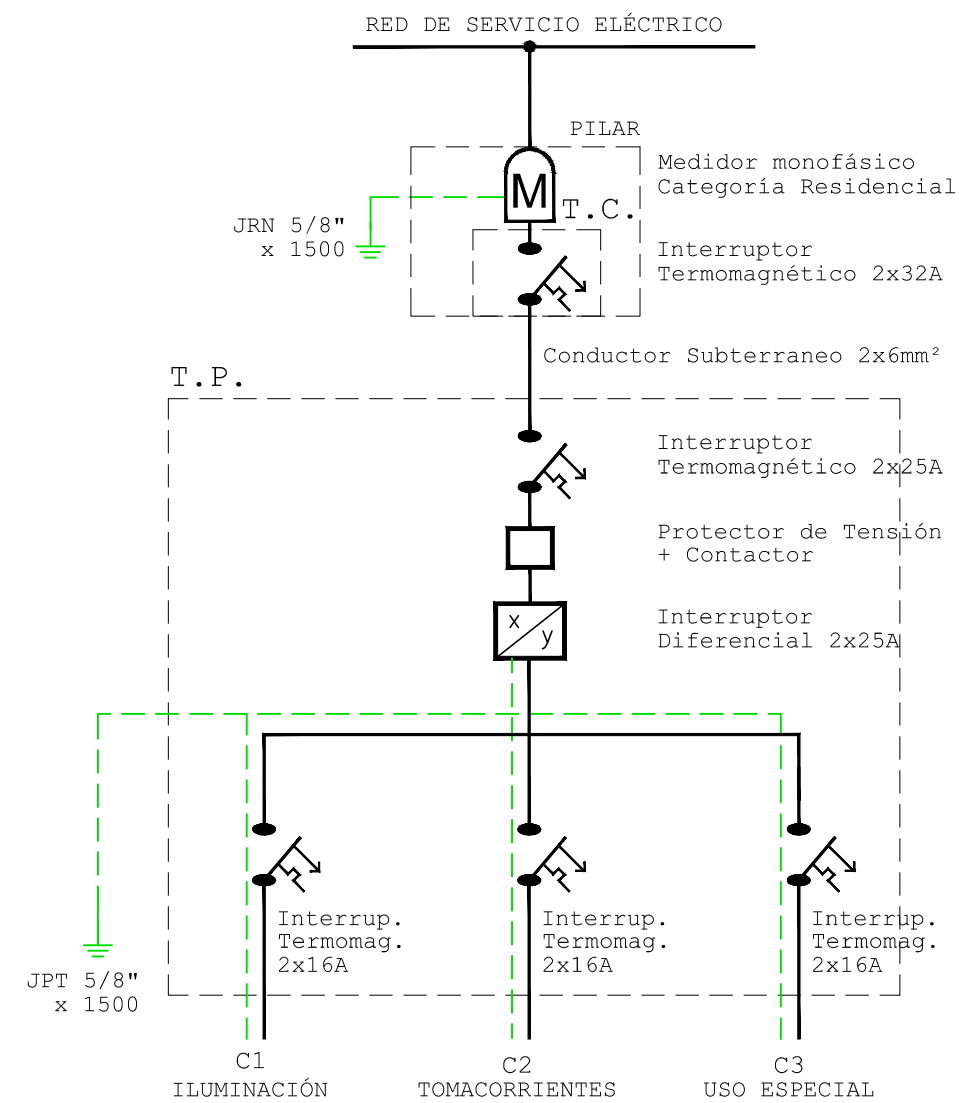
RED DE SERVICIO ELÉCTRICO

PILAR

Medidor monofásico
Categoría Residencial

M

T.C.

JRN 5/8"
x 1500

Interruptor
Termomagnético 2x32A

Conductor Subterraneo 2x6mm²

T.P.

Interruptor
Termomagnético 2x25A

Protector de Tensión
+ Contactor

Interruptor
Diferencial 2x25A

x
y

Interrup.
Termomag.
2x16A

Interrup.
Termomag.
2x16A

Interrup.
Termomag.
2x16A

JPT 5/8"
x 1500

C1
ILUMINACIÓN

C2
TOMACORRIENTES

C3
USO ESPECIAL